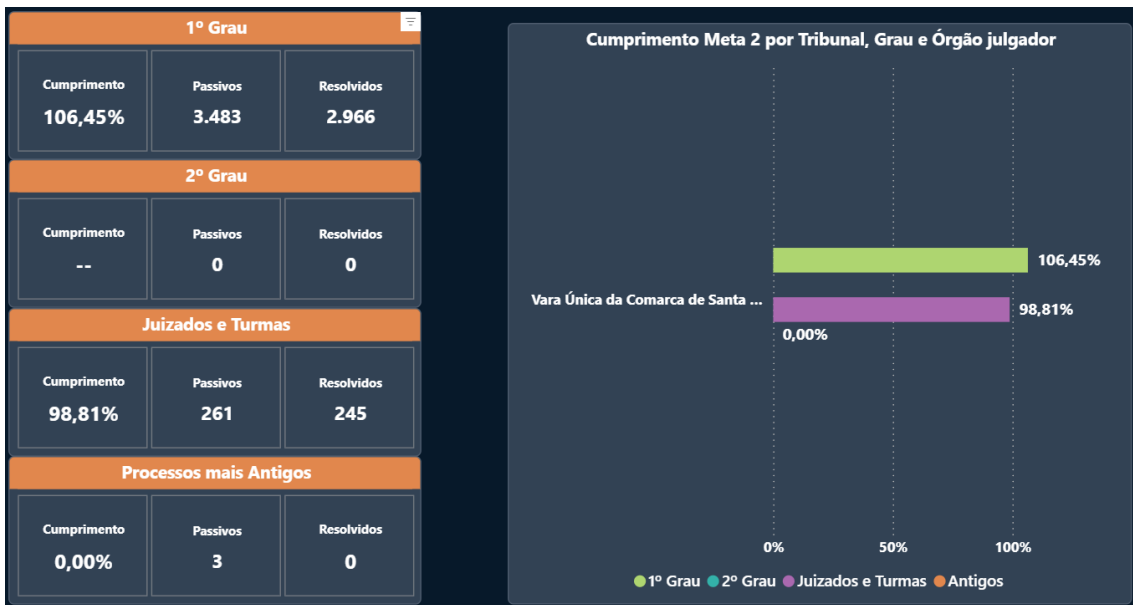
1º Grau

| Cumprimento | Passivos | Resolvidos |
|---|---|---|
| 106,45% | 3.483 | 2.966 |

2º Grau

| Cumprimento | Passivos | Resolvidos |
|---|---|---|
| -- | 0 | 0 |

Juizados e Turmas

| Cumprimento | Passivos | Resolvidos |
|---|---|---|
| 98,81% | 261 | 245 |

Processos mais Antigos

| Cumprimento | Passivos | Resolvidos |
|---|---|---|
| 0,00% | 3 | 0 |

Cumprimento Meta 2 por Tribunal, Grau e Órgão julgador

Vara Única da Comarca de Santa ...

106,45%
98,81%
0,00%

0%
50%
100%

1º Grau
2º Grau
Juizados e Turmas
Antigos